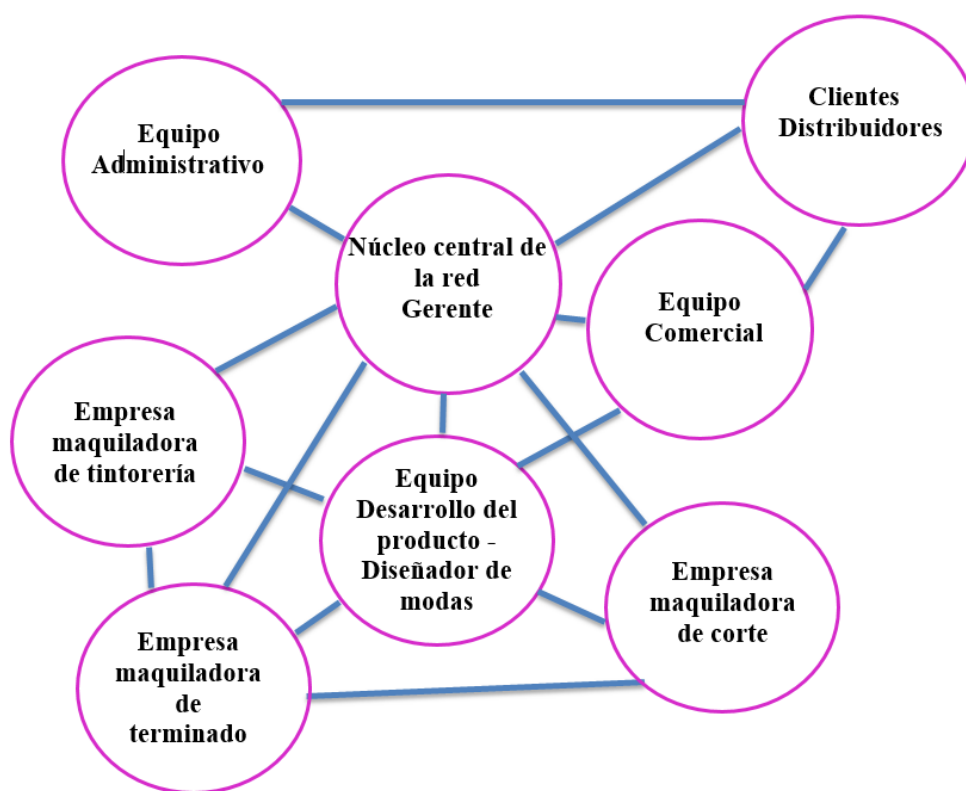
Equipo Administrativo

Clientes Distribuidores

Núcleo central de la red Gerente

Equipo Comercial

Empresa maquiladora de tintorería

Equipo Desarrollo del producto - Diseñador de modas

Empresa maquiladora de corte

Empresa maquiladora de terminado